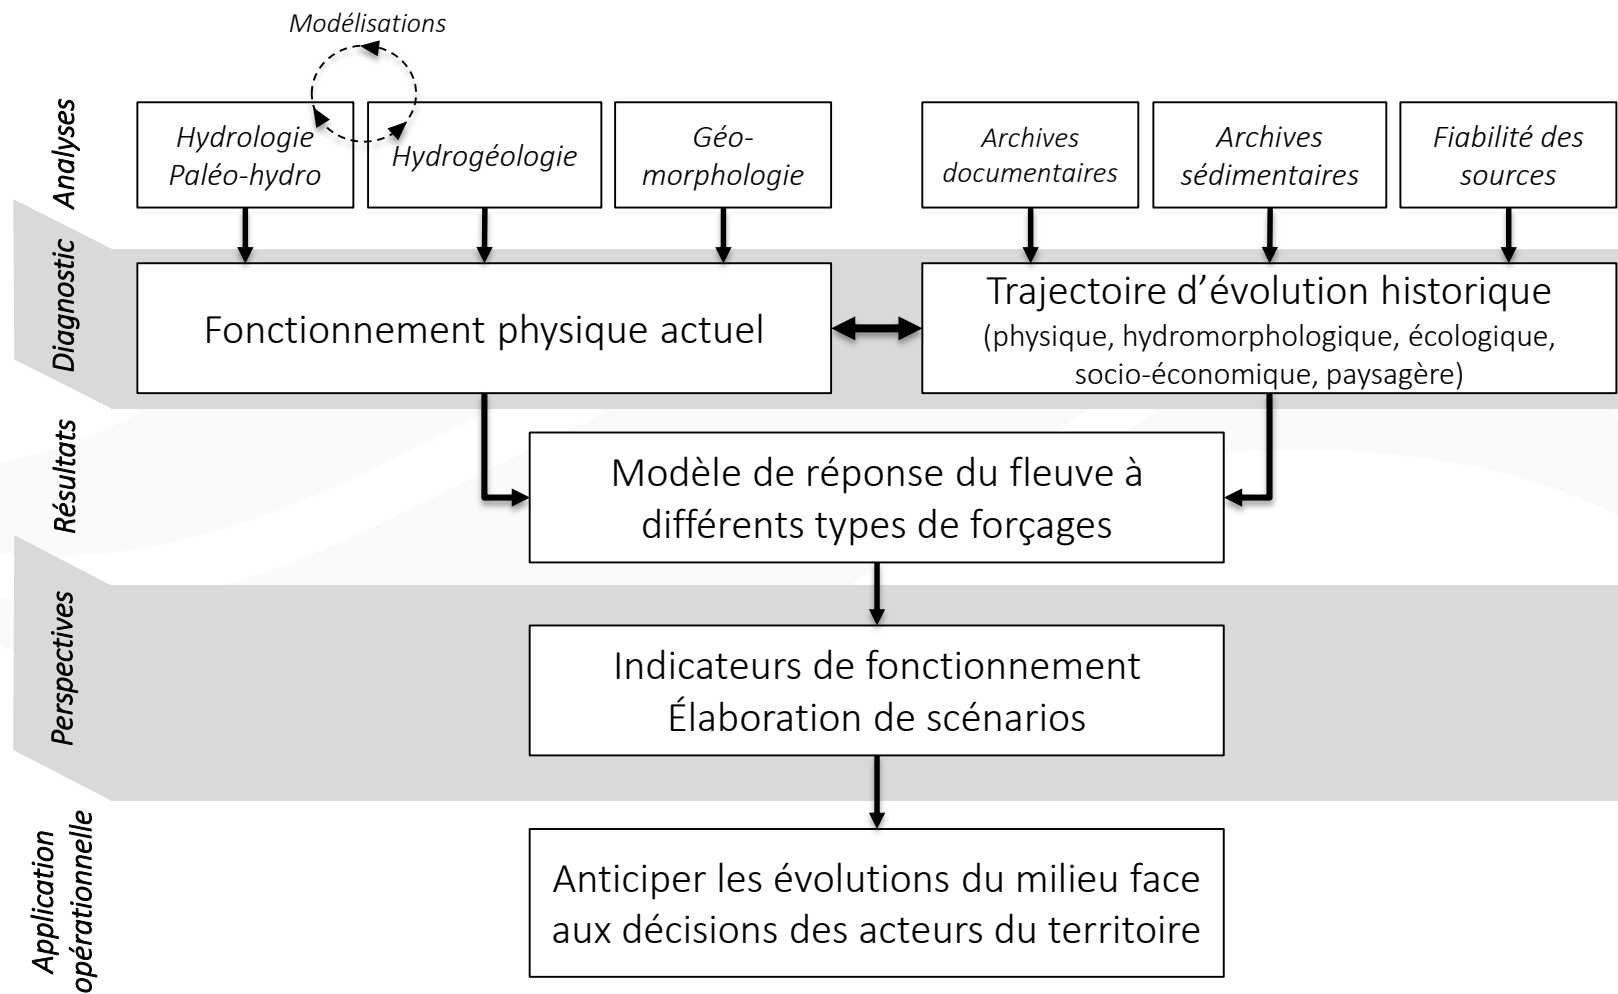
Modélisations

Analyses

Hydrologie
Paléo-hydro

Hydrogéologie

Géomorphologie

Archives documentaires

Archives sédimentaires

Fiabilité des sources

Diagnostic

Fonctionnement physique actuel

Trajectoire d'évolution historique
(physique, hydromorphologique, écologique, socio-économique, paysagère)

Résultats

Modèle de réponse du fleuve à différents types de forçages

Perspectives

Indicateurs de fonctionnement
Élaboration de scénarios

Application opérationnelle

Anticiper les évolutions du milieu face aux décisions des acteurs du territoire